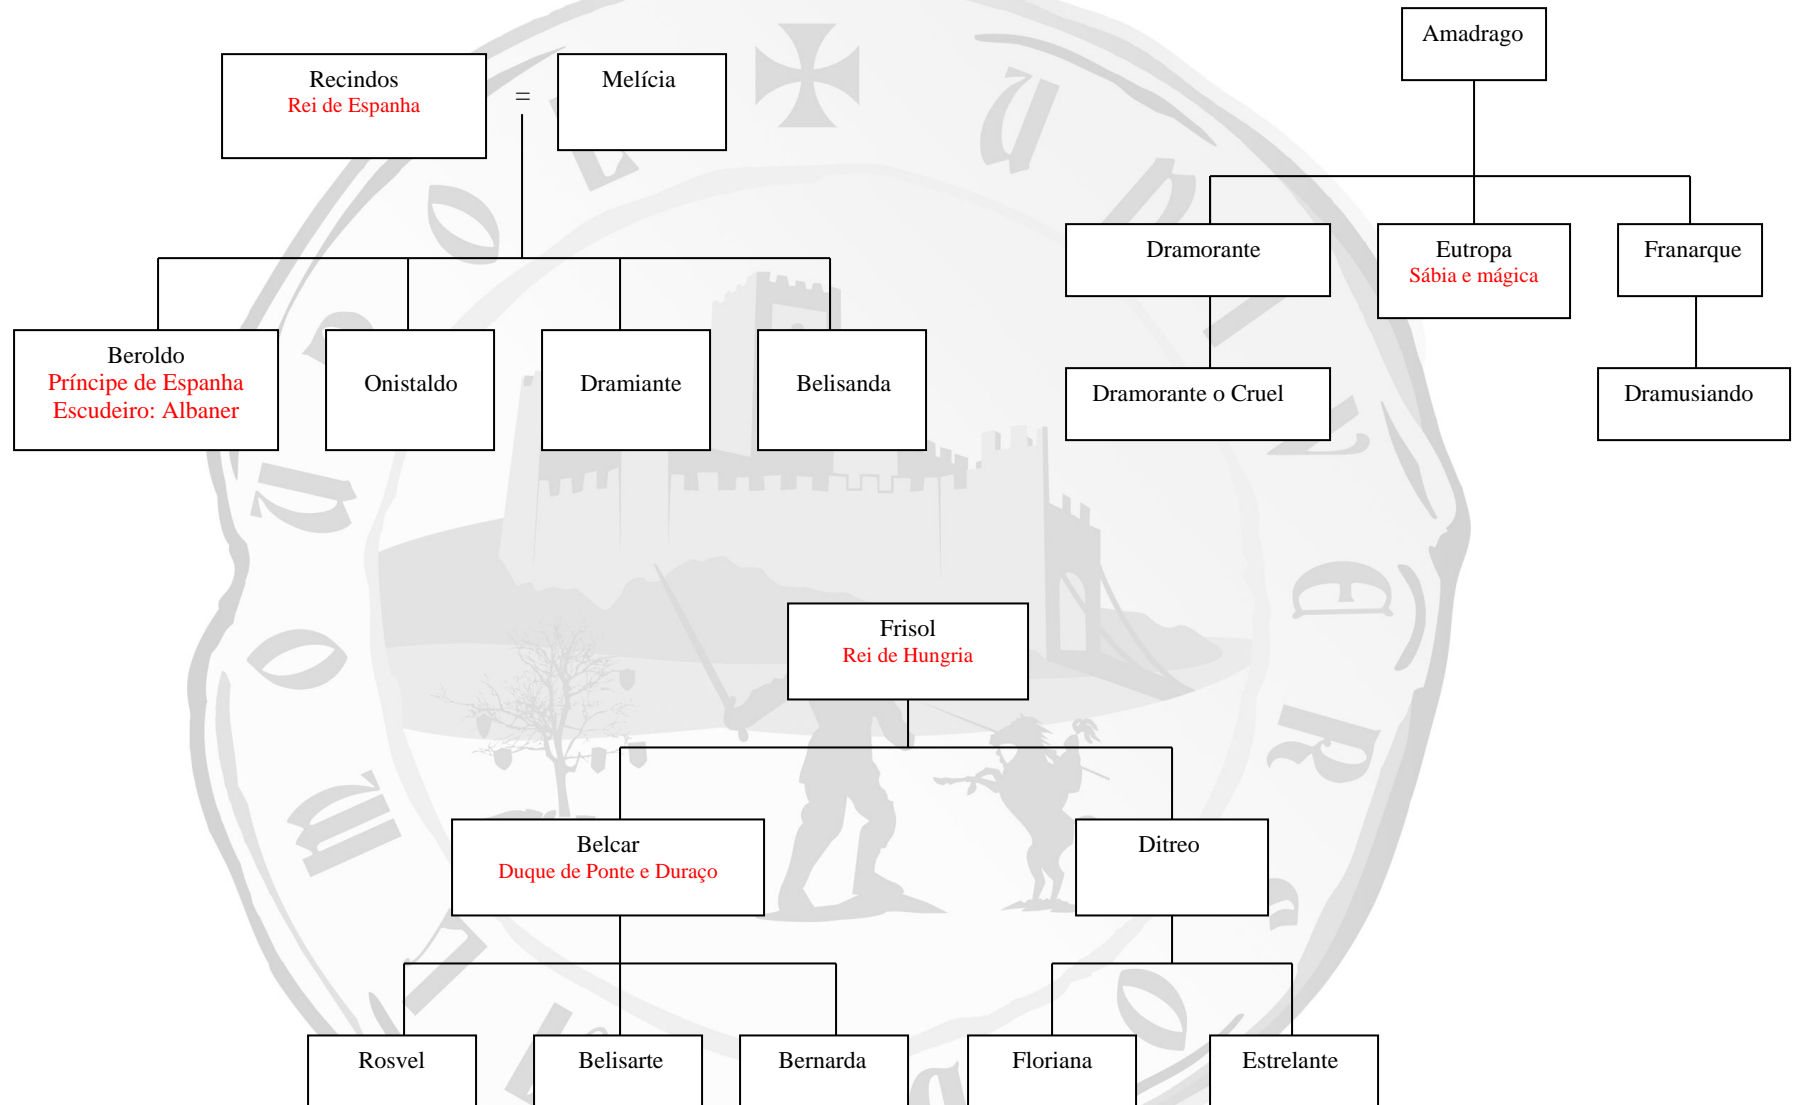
Recindos
Rei de Espanha

=

Melícia

Amadrago

Dramorante

Eutropa
Sábia e mágica

Franarque

Beroldo
Príncipe de Espanha
Escudeiro: Albaner

Onistaldo

Dramiante

Belisanda

Dramorante o Cruel

Dramusiando

Frisol
Rei de Hungria

Belcar
Duque de Ponte e Duraço

Ditreo

Rosvel

Belisarte

Bernarda

Floriana

Estrelante